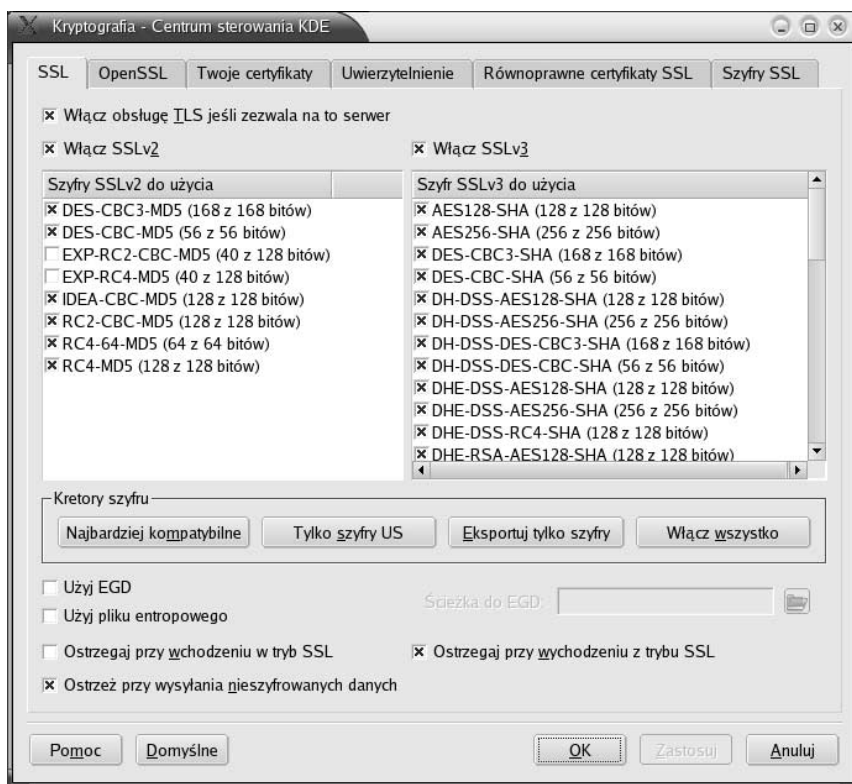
Kryptografia - Centrum sterowania KDE

SSL | OpenSSL | Twoje certyfikaty | Uwierzytelnienie | Równoprawne certyfikaty SSL | Szyfry SSL

Włącz obsługę TLS jeśli zezwala na to serwer

Włącz SSLv2

Szyfry SSLv2 do użycia

DES-CBC3-MD5 (168 z 168 bitów)
DES-CBC-MD5 (56 z 56 bitów)
EXP-RC2-CBC-MD5 (40 z 128 bitów)
EXP-RC4-MD5 (40 z 128 bitów)
IDEA-CBC-MD5 (128 z 128 bitów)
RC2-CBC-MD5 (128 z 128 bitów)
RC4-64-MD5 (64 z 64 bitów)
RC4-MD5 (128 z 128 bitów)

Włącz SSLv3

Szyfr SSLv3 do użycia

AES128-SHA (128 z 128 bitów)
AES256-SHA (256 z 256 bitów)
DES-CBC3-SHA (168 z 168 bitów)
DES-CBC-SHA (56 z 56 bitów)
DH-DSS-AES128-SHA (128 z 128 bitów)
DH-DSS-AES256-SHA (256 z 256 bitów)
DH-DSS-DES-CBC3-SHA (168 z 168 bitów)
DH-DSS-DES-CBC-SHA (56 z 56 bitów)
DHE-DSS-AES128-SHA (128 z 128 bitów)
DHE-DSS-AES256-SHA (256 z 256 bitów)
DHE-DSS-RC4-SHA (128 z 128 bitów)
DHE-RSA-AES128-SHA (128 z 128 bitów)

Kretory szyfru

Najbardziej kompatybilne | Tylko szyfry US | Eksportuj tylko szyfry | Włącz wszystko

Użyj EGD
Użyj pliku entropowego

Ścieżka do EGD:

Ostrzegaj przy wchodzeniu w tryb SSL
Ostrzegaj przy wychodzeniu z trybu SSL
Ostrzeż przy wysyłania nieszyfrowanych danych

Pomoc | Domyślne | OK | Zastosuj | Anuluj